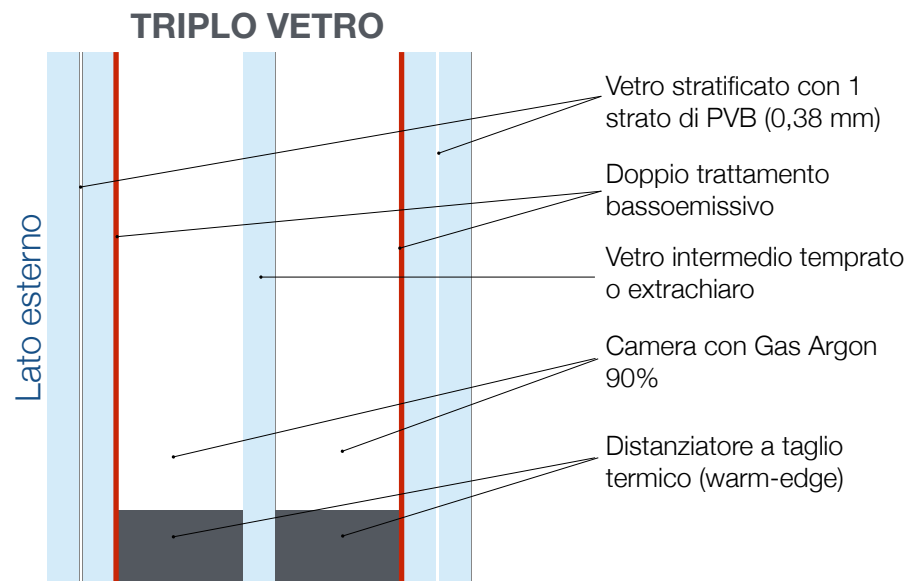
TRIPLO VETRO

Lato esterno

Vetro stratificato con 1 strato di PVB (0,38 mm)

Doppio trattamento bassoemissivo

Vetro intermedio temprato o extrachiaro

Camera con Gas Argon 90%

Distanziatore a taglio termico (warm-edge)